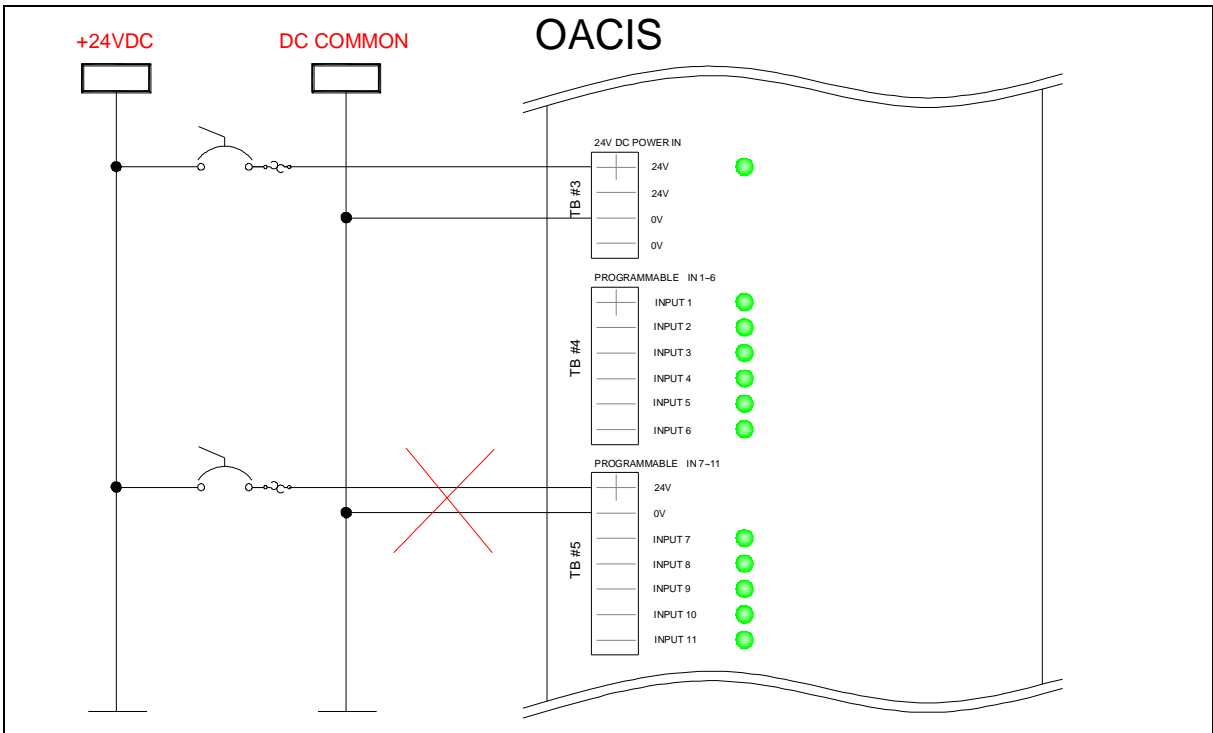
+24VDC

DC COMMON

OACIS

24V DC POWER IN

TB #3

24V

24V

0V

0V

PROGRAMMABLE IN 1–6

TB #4

INPUT 1

INPUT 2

INPUT 3

INPUT 4

INPUT 5

INPUT 6

PROGRAMMABLE IN 7–11

TB #5

24V

0V

INPUT 7

INPUT 8

INPUT 9

INPUT 10

INPUT 11